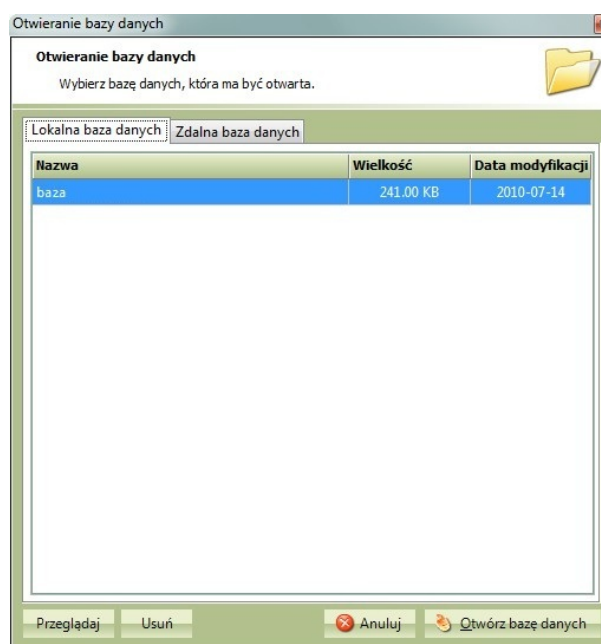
Otwieranie bazy danych

Otwieranie bazy danych

Wybierz bazę danych, która ma być otwarta.

Lokalna baza danych | Zdalna baza danych

| Nazwa | Wielkość | Data modyfikacji |
|---|---|---|
| baza | 241.00 KB | 2010-07-14 |

Przeglądaj | Usuń | Anuluj | Otwórz bazę danych